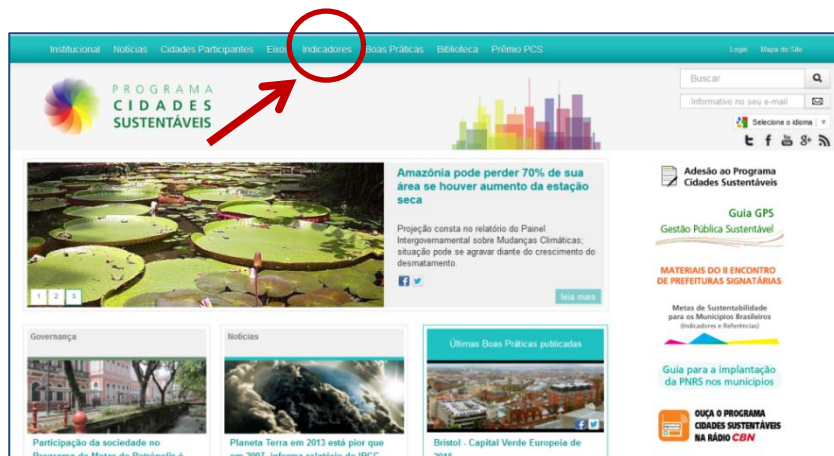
Institucional Notícias Cidades Participantes Eixos Indicadores Boas Práticas Biblioteca Prêmio PCS

Login Mapa do Site

PROGRAMA CIDADES SUSTENTÁVEIS

Buscar

Informativo no seu e-mail

Selecione o idioma

Amazônia pode perder 70% de sua área se houver aumento da estação seca

Projeção consta no relatório do Painel Intergovernamental sobre Mudanças Climáticas; situação pode se agravar diante do crescimento do desmatamento.

1 2 3

leia mais

Adesão ao Programa Cidades Sustentáveis

Guia GPS Gestão Pública Sustentável

MATERIAIS DO II ENCONTRO DE PREFEITURAS SIGNATÁRIAS

Metas de Sustentabilidade para os Municípios Brasileiros (Indicadores e Referências)

Guia para a implantação da PNRS nos municípios

OUÇA O PROGRAMA CIDADES SUSTENTÁVEIS NA RÁDIO CBN

Governança

Participação da sociedade no Programa de Metas de Petrópolis é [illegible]

Notícias

Planeta Terra em 2013 está pior que em 2007, informa relatório do IPCC

Últimas Boas Práticas publicadas

Bristol - Capital Verde Europeia de 2015